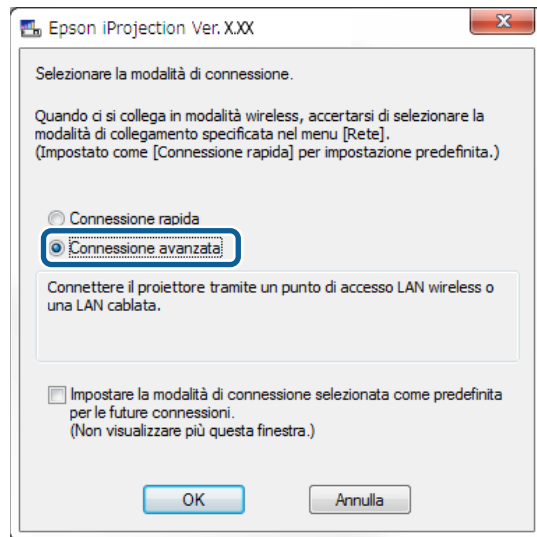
Epson iProjection Ver. X.XX

Selezionare la modalità di connessione.

Quando ci si collega in modalità wireless, accertarsi di selezionare la modalità di collegamento specificata nel menu [Rete].
(Impostato come [Connessione rapida] per impostazione predefinita.)

Connessione rapida

Connessione avanzata

Connettere il proiettore tramite un punto di accesso LAN wireless o una LAN cablata.

Impostare la modalità di connessione selezionata come predefinita per le future connessioni.
(Non visualizzare più questa finestra.)

OK

Annulla